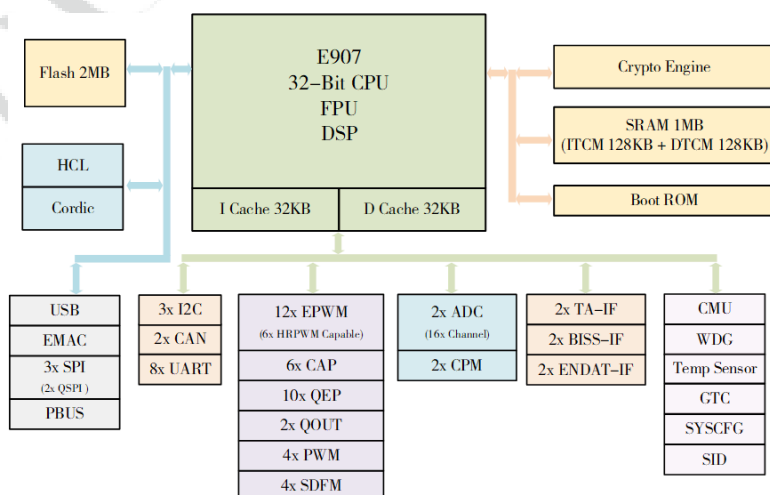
Flash 2MB

E907
32-Bit CPU
FPU
DSP

I Cache 32KB
D Cache 32KB

Crypto Engine

SRAM 1MB
(ITCM 128KB + DTCM 128KB)

Boot ROM

HCL

Cordic

USB
EMAC
3x SPI
(2x QSPI)
PBUS

3x I2C
2x CAN
8x UART

12x EPWM
(6x HRPWM Capable)
6x CAP
10x QEP
2x QOUT
4x PWM
4x SDFM

2x ADC
(16x Channel)
2x CPM

2x TA-IF
2x BISS-IF
2x ENDAT-IF

CMU
WDG
Temp Sensor
GTC
SYSCFG
SID